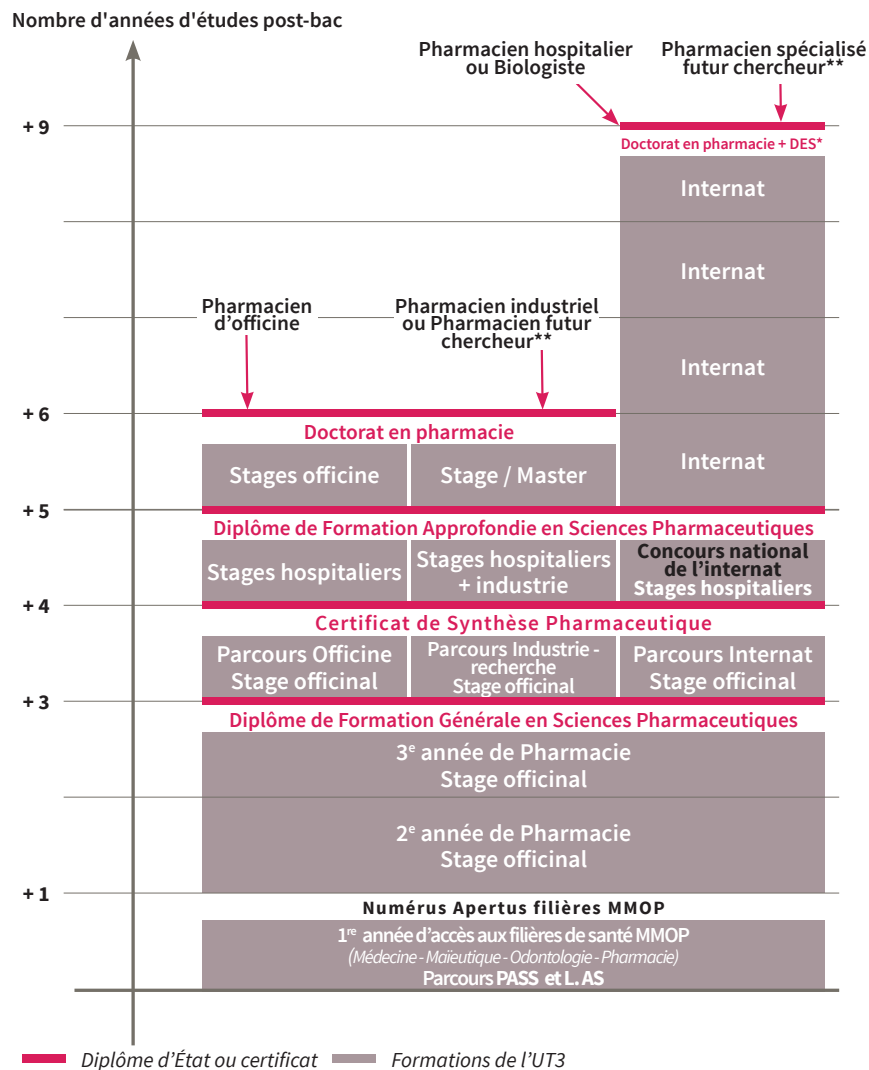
Nombre d'années d'études post-bac

Pharmacien hospitalier ou Biologiste

Pharmacien spécialisé futur chercheur**

+ 9

Doctorat en pharmacie + DES*

Internat

Internat

Pharmacien d'officine

Pharmacien industriel ou Pharmacien futur chercheur**

Internat

+ 6

Doctorat en pharmacie

Internat

Stages officine

Stage / Master

+ 5

Diplôme de Formation Approfondie en Sciences Pharmaceutiques

Stages hospitaliers

Stages hospitaliers + industrie

Concours national de l'internat Stages hospitaliers

+ 4

Certificat de Synthèse Pharmaceutique

Parcours Officine Stage officinal

Parcours Industrie - recherche Stage officinal

Parcours Internat Stage officinal

+ 3

Diplôme de Formation Générale en Sciences Pharmaceutiques

3$^{e}$ année de Pharmacie Stage officinal

2$^{e}$ année de Pharmacie Stage officinal

+ 1

Numérus Apertus filières MMOP

1$^{re}$ année d'accès aux filières de santé MMOP (Médecine - Maïeutique - Odontologie - Pharmacie) Parcours PASS et L. AS

Diplôme d'État ou certificat

Formations de l'UT3